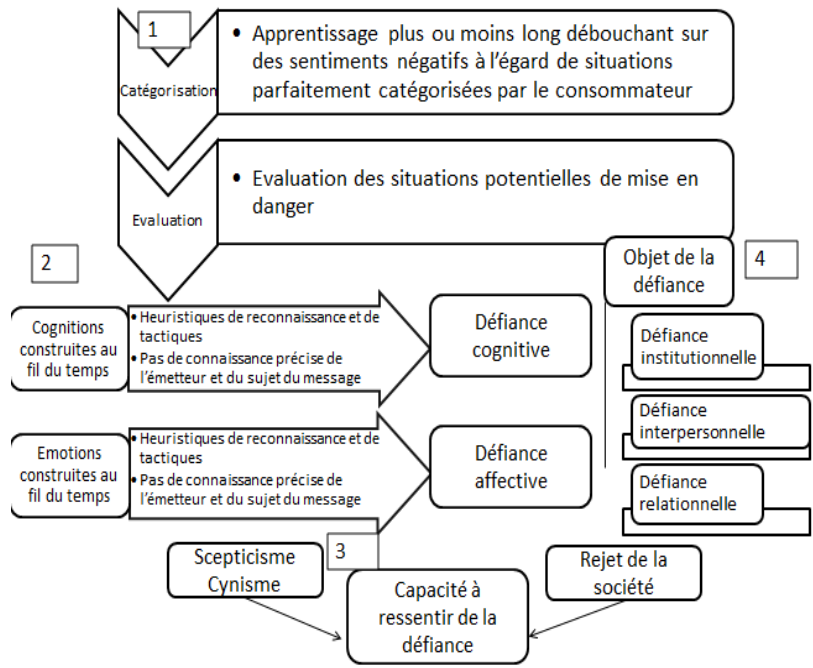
1

Catégorisation

• Apprentissage plus ou moins long débouchant sur des sentiments négatifs à l'égard de situations parfaitement catégorisées par le consommateur

Evaluation

• Evaluation des situations potentielles de mise en danger

2

Cognitions construites au fil du temps

• Heuristiques de reconnaissance et de tactiques
• Pas de connaissance précise de l'émetteur et du sujet du message

Défiance cognitive

Emotions construites au fil du temps

• Heuristiques de reconnaissance et de tactiques
• Pas de connaissance précise de l'émetteur et du sujet du message

Défiance affective

Objet de la défiance

4

Défiance institutionnelle

Défiance interpersonnelle

Défiance relationnelle

Scepticisme Cynisme

3

Capacité à ressentir de la défiance

Rejet de la société